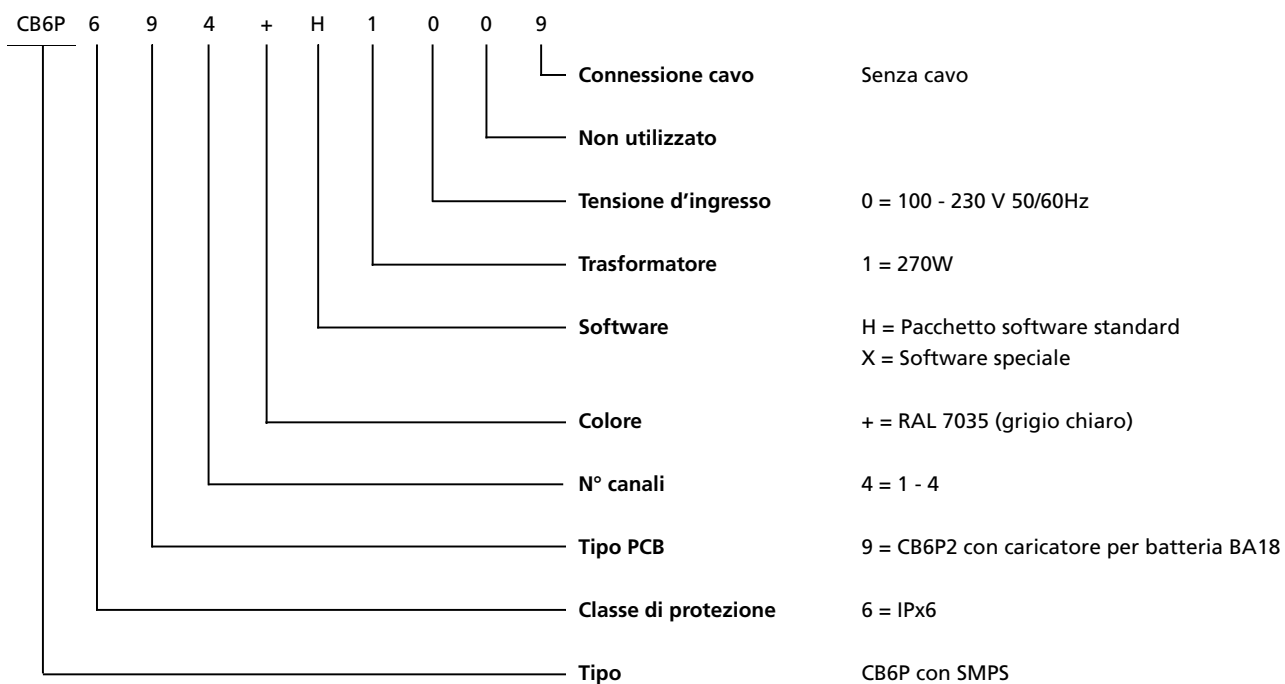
CB6P 6 9 4 + H 1 0 0 9

Connessione cavo Senza cavo

Non utilizzato

Tensione d’ingresso 0 = 100 - 230 V 50/60Hz

Trasformatore 1 = 270W

Software H = Pacchetto software standard
X = Software speciale

Colore + = RAL 7035 (grigio chiaro)

N° canali 4 = 1 - 4

Tipo PCB 9 = CB6P2 con caricatore per batteria BA18

Classe di protezione 6 = IPx6

Tipo CB6P con SMPS